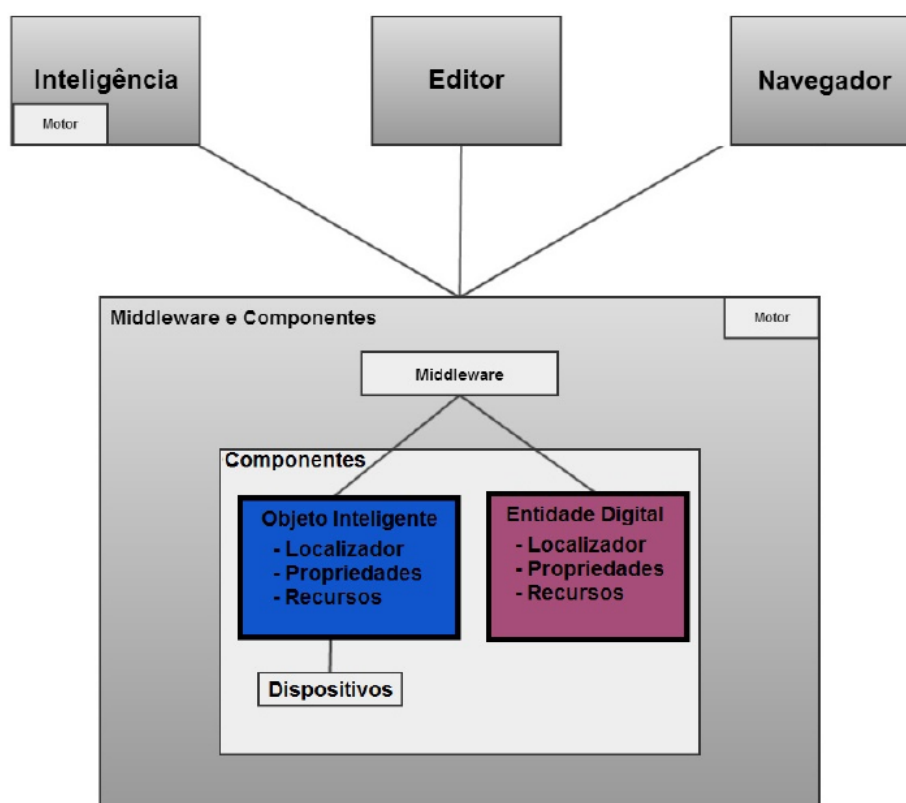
Inteligência

Motor

Editor

Navegador

Middleware e Componentes

Motor

Middleware

Componentes

Objeto Inteligente
- Localizador
- Propriedades
- Recursos

Entidade Digital
- Localizador
- Propriedades
- Recursos

Dispositivos